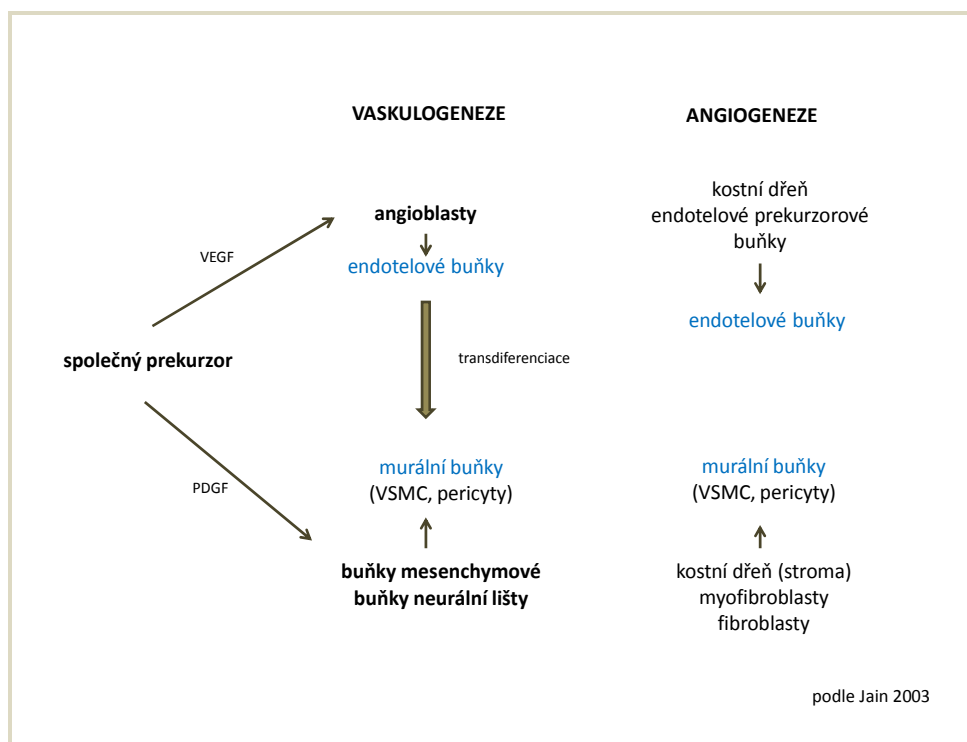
VASKULOGENEZE

ANGIOGENEZE

angioblasty

endotelové buňky

VEGF

kostní dřeň
endotelové prekurzorové buňky

endotelové buňky

společný prekurzor

transdiferenciace

PDGF

murální buňky
(VSMC, pericyty)

buňky mesenchymové
buňky neurální lišty

murální buňky
(VSMC, pericyty)

kostní dřeň (stroma)
myofibroblasty
fibroblasty

podle Jain 2003